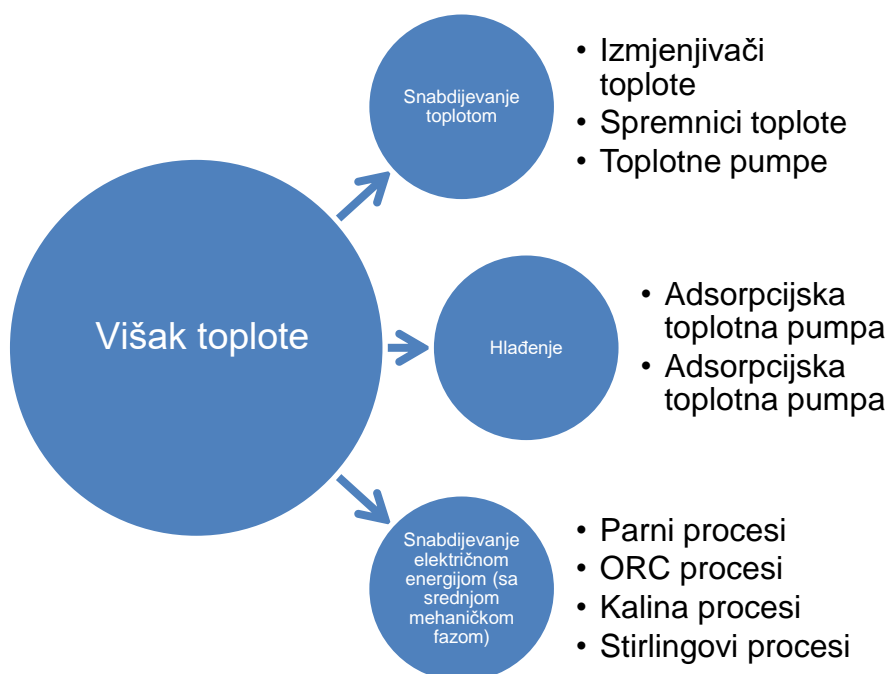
Višak toplote

Snabdijevanje toplotom

- Izmjenjivači toplote
- Spremnici toplote
- Toplotne pumpe

Hlađenje

- Adsorpcijska toplotna pumpa
- Adsorpcijska toplotna pumpa

Snabdijevanje električnom energijom (sa srednjom mehaničkom fazom)

- Parni procesi
- ORC procesi
- Kalina procesi
- Stirlingovi procesi